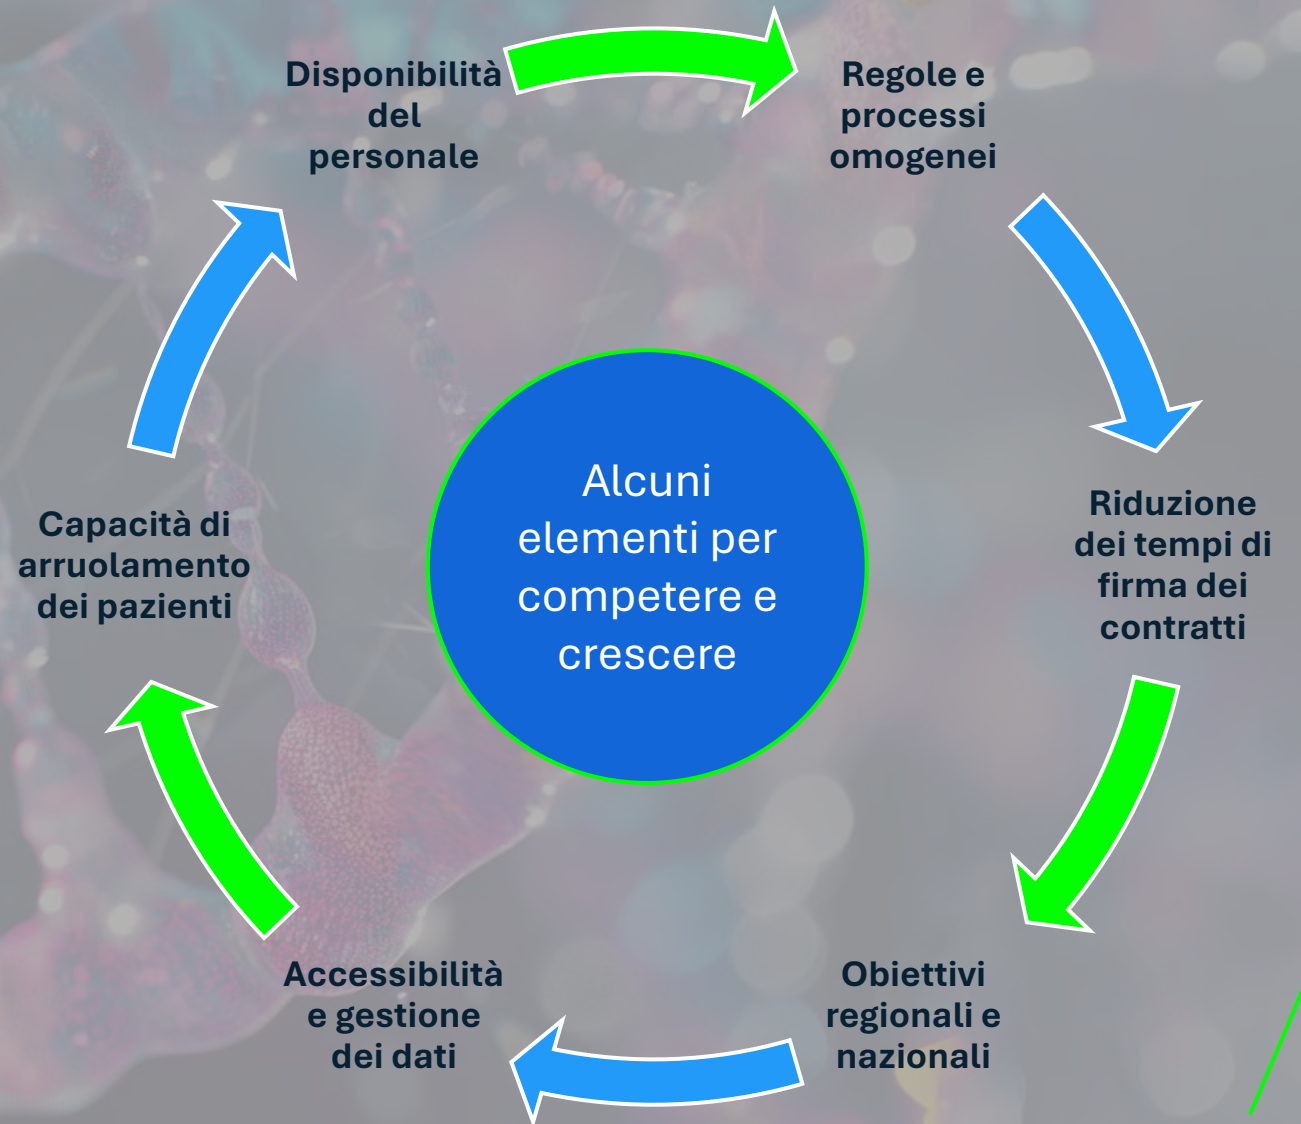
Alcuni elementi per competere e crescere

Disponibilità del personale

Regole e processi omogenei

Riduzione dei tempi di firma dei contratti

Obiettivi regionali e nazionali

Accessibilità e gestione dei dati

Capacità di arruolamento dei pazienti